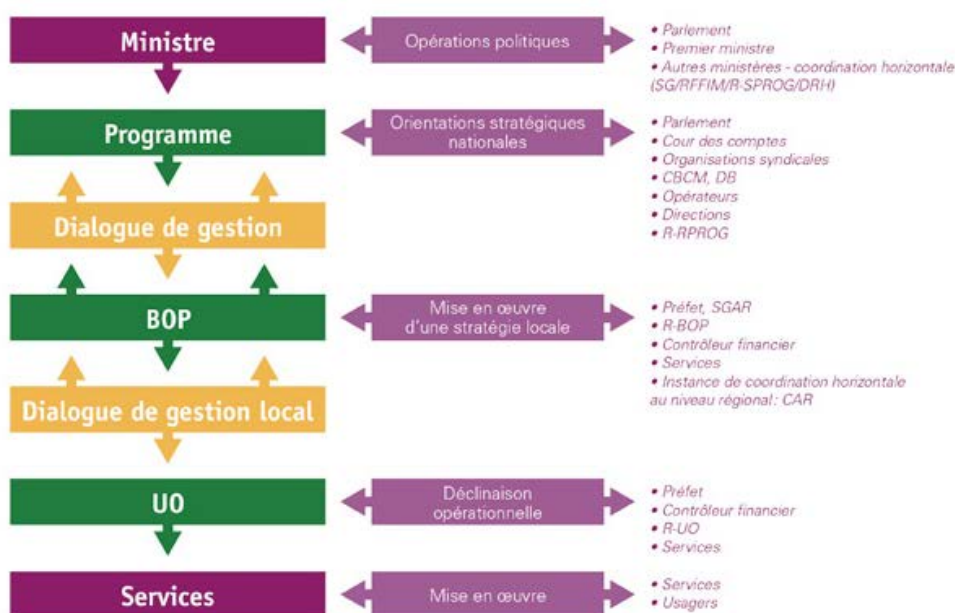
Ministre

Opérations politiques

• Parlement
• Premier ministre
• Autres ministères - coordination horizontale (SG/RFFIM/R-SPROG/DRH)

Programme

Orientations stratégiques nationales

• Parlement
• Cour des comptes
• Organisations syndicales
• CBCM, DB
• Opérateurs
• Directions
• R-RPROG

Dialogue de gestion

BOP

Mise en œuvre d'une stratégie locale

• Préfet, SGAR
• R-BOP
• Contrôleur financier
• Services
• Instance de coordination horizontale au niveau régional: CAR

Dialogue de gestion local

UO

Déclinaison opérationnelle

• Préfet
• Contrôleur financier
• R-UO
• Services

Services

Mise en œuvre

• Services
• Usagers